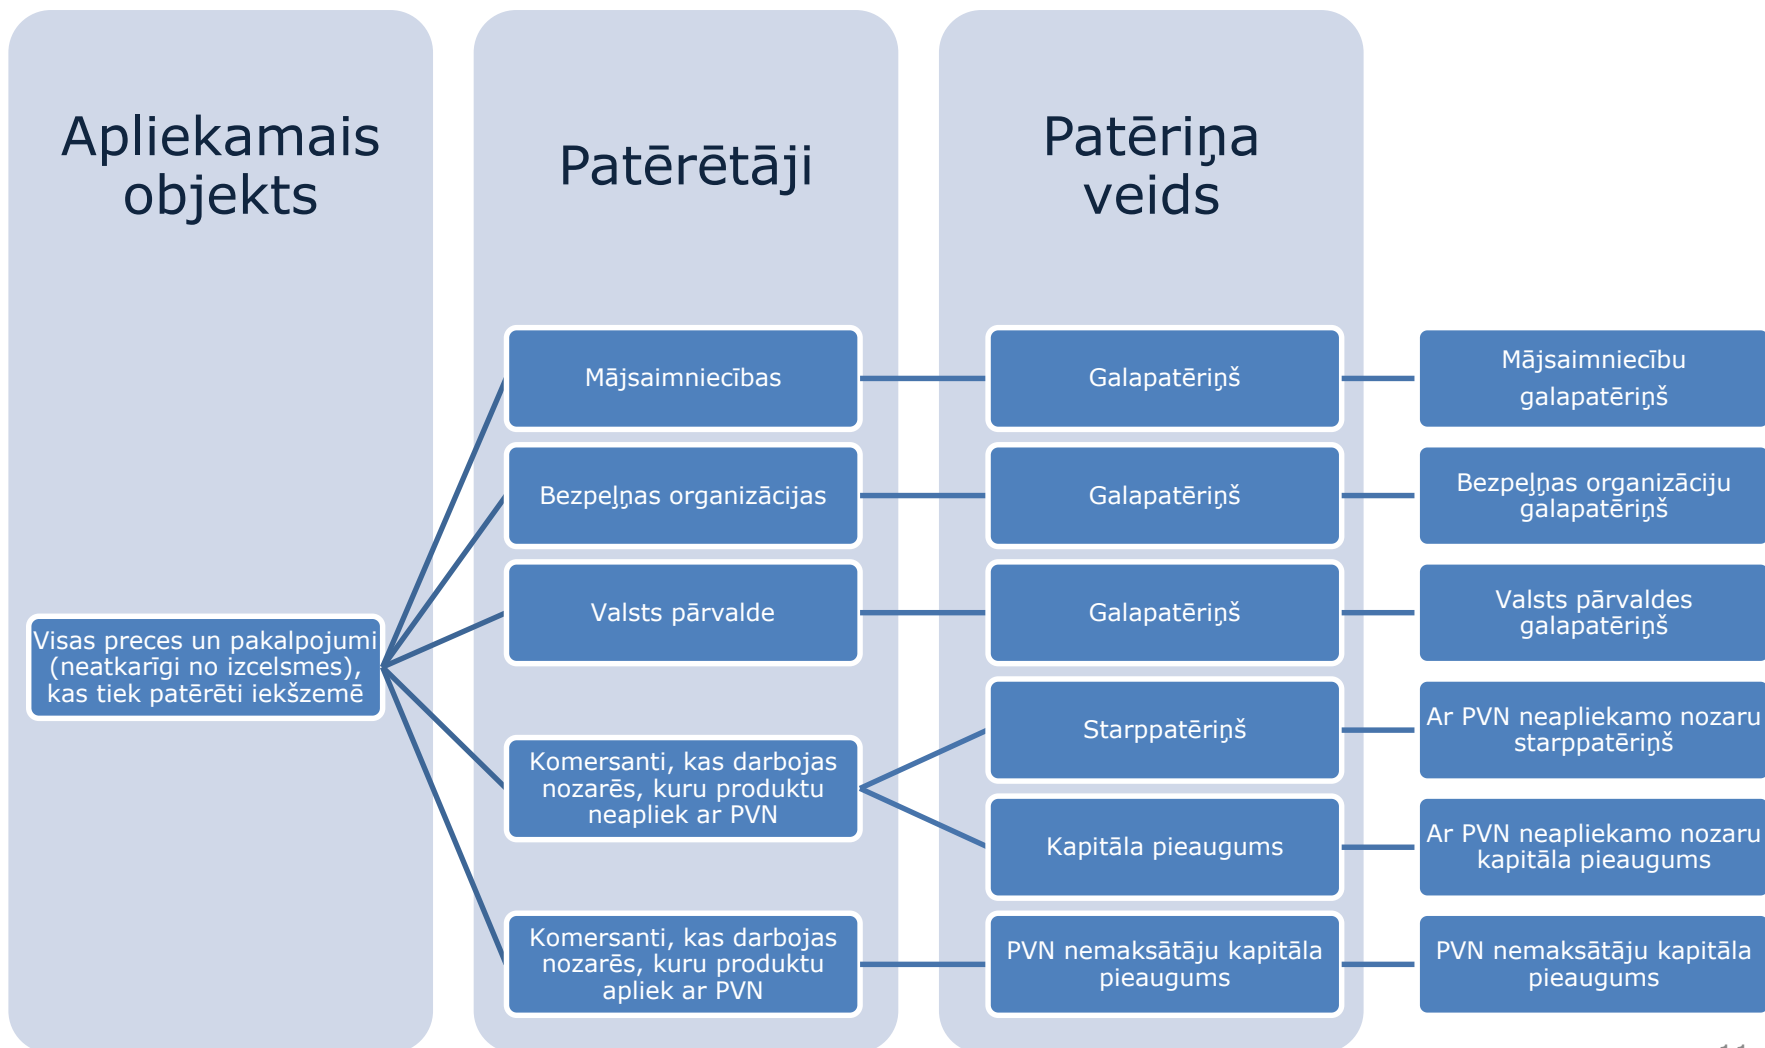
Apliekamais objekts

Patērētāji

Patēriņa veids

Visas preces un pakalpojumi (neatkarīgi no izcelsmes), kas tiek patērēti iekšzemē

Mājsaimniecības

Bezpeļņas organizācijas

Valsts pārvalde

Komersanti, kas darbojas nozarēs, kuru produktu neapliek ar PVN

Komersanti, kas darbojas nozarēs, kuru produktu apliek ar PVN

Galapatēriņš

Galapatēriņš

Galapatēriņš

Starppatēriņš

Kapitāla pieaugums

PVN nemaksātāju kapitāla pieaugums

Mājsaimniecību galapatēriņš

Bezpeļņas organizāciju galapatēriņš

Valsts pārvaldes galapatēriņš

Ar PVN neapliekamo nozaru starppatēriņš

Ar PVN neapliekamo nozaru kapitāla pieaugums

PVN nemaksātāju kapitāla pieaugums